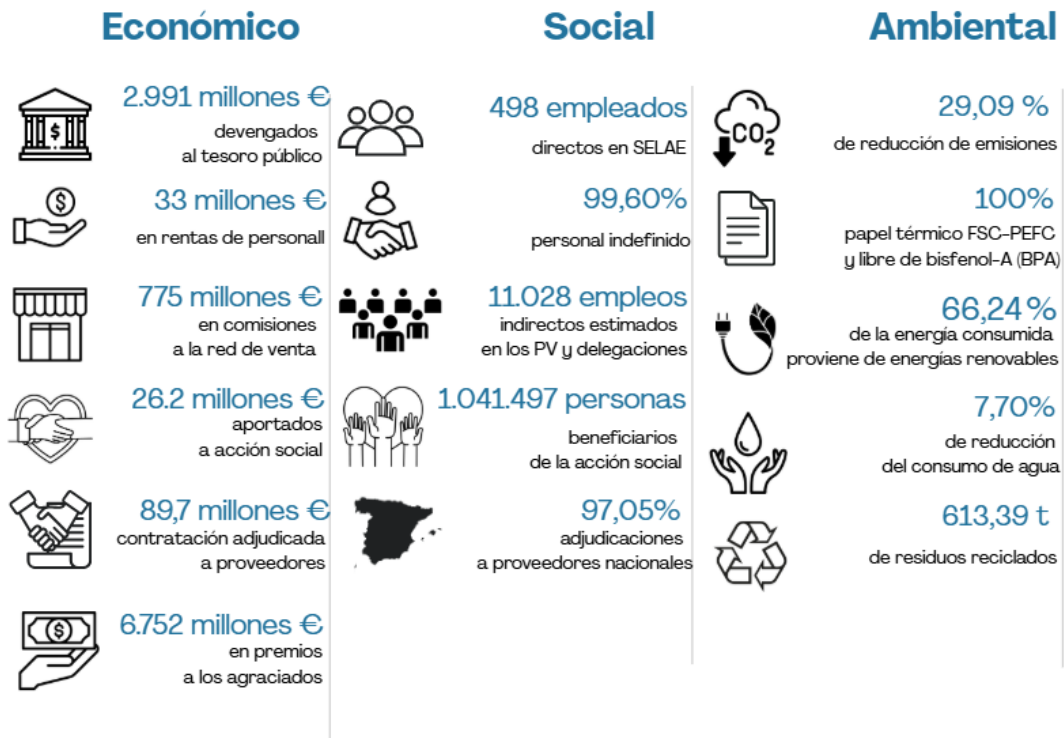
Económico

$ 

2.991 millones €
devengados
al tesoro público

$

33 millones €
en rentas de personall

775 millones €
en comisiones
a la red de venta

26.2 millones €
aportados
a acción social

89,7 millones €
contratación adjudicada
a proveedores

$

6.752 millones €
en premios
a los agraciados

Social

498 empleados
directos en SELAE

99,60%
personal indefinido

11.028 empleos
indirectos estimados
en los PV y delegaciones

1.041.497 personas
beneficiarios
de la acción social

97,05%
adjudicaciones
a proveedores nacionales

Ambiental

$CO_2$

29,09 %
de reducción de emisiones

100%
papel térmico FSC-PEFC
y libre de bisfenol-A (BPA)

66,24 %
de la energía consumida
proviene de energías renovables

7,70%
de reducción
del consumo de agua

613,39 t
de residuos reciclados